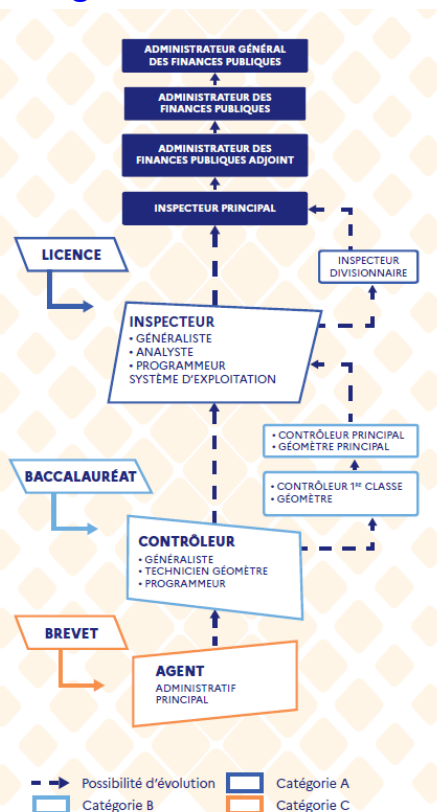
ADMINISTRATEUR GÉNÉRAL DES FINANCES PUBLIQUES

ADMINISTRATEUR DES FINANCES PUBLIQUES

ADMINISTRATEUR DES FINANCES PUBLIQUES ADJOINT

INSPECTEUR PRINCIPAL

LICENCE

INSPECTEUR DIVISIONNAIRE

INSPECTEUR
• GÉNÉRALISTE
• ANALYSTE
• PROGRAMMEUR SYSTÈME D'EXPLOITATION

• CONTRÔLEUR PRINCIPAL
• GÉOMÈTRE PRINCIPAL

BACCALAURÉAT

• CONTRÔLEUR 1$^{er}$ CLASSE
• GÉOMÈTRE

CONTRÔLEUR
• GÉNÉRALISTE
• TECHNICIEN GÉOMÈTRE
• PROGRAMMEUR

BREVET

AGENT
ADMINISTRATIF PRINCIPAL

Possibilité d'évolution
Catégorie A
Catégorie B
Catégorie C